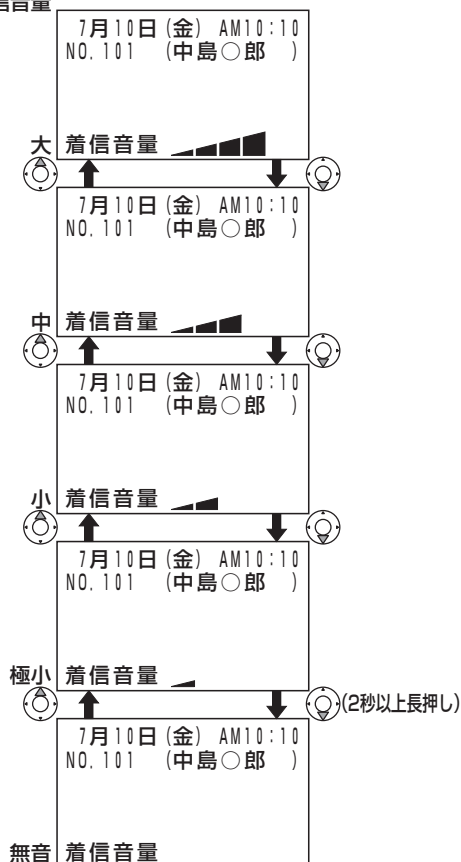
信音量

7月10日（金）AM10:10
NO.101　（中島○郎　）

大　着信音量

7月10日（金）AM10:10
NO.101　（中島○郎　）

中　着信音量

7月10日（金）AM10:10
NO.101　（中島○郎　）

小　着信音量

7月10日（金）AM10:10
NO.101　（中島○郎　）

極小　着信音量

(2秒以上長押し)

7月10日（金）AM10:10
NO.101　（中島○郎　）

無音　着信音量